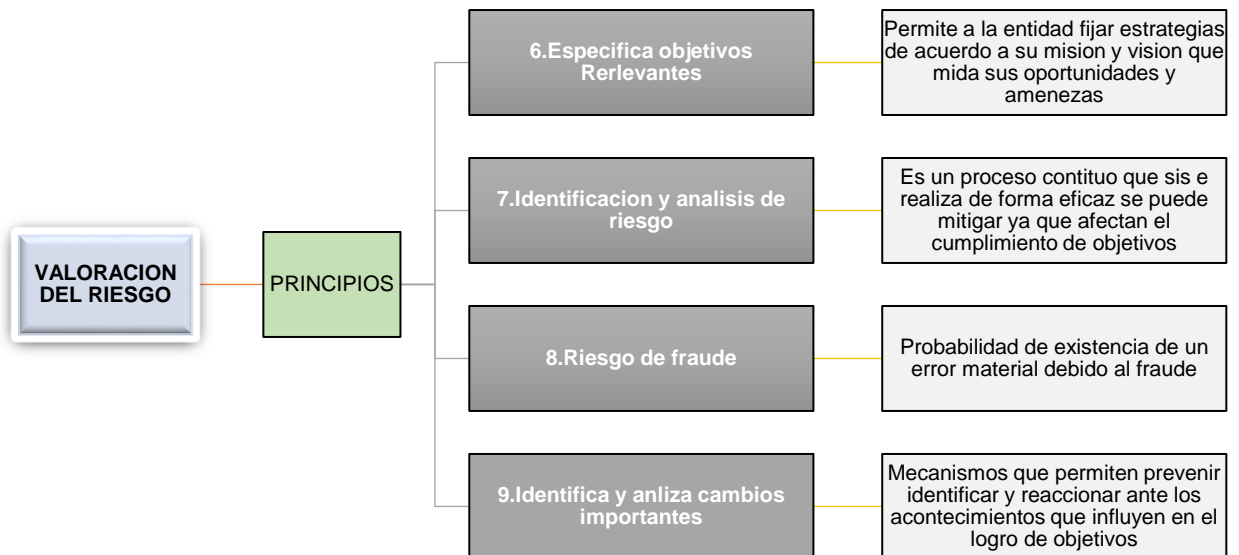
VALORACION DEL RIESGO

PRINCIPIOS

6.Especifica objetivos Rerlevantes

Permite a la entidad fijar estrategias de acuerdo a su mision y vision que mida sus oportunidades y amenezas

7.Identificacion y analisis de riesgo

Es un proceso contituo que sis e realiza de forma eficaz se puede mitigar ya que afectan el cumplimiento de objetivos

8.Riesgo de fraude

Probabilidad de existencia de un error material debido al fraude

9.Identifica y anliza cambios importantes

Mecanismos que permiten prevenir identificar y reaccionar ante los acontecimientos que influyen en el logro de objetivos